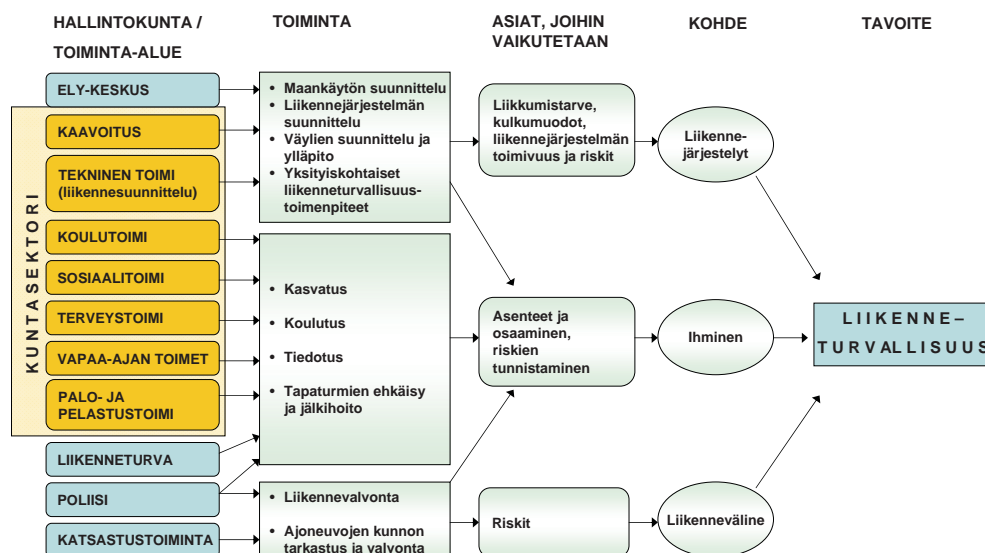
HALLINTOKUNTA / TOIMINTA-ALUE

TOIMINTA

ASIAT, JOIHIN VAIKUTETAAN

KOHDE

TAVOITE

ELY-KESKUS

KUNTASEKTORI

KAAVOITUS

TEKNINEN TOIMI (liikennesuunnittelu)

KOULUTOIMI

SOSIAALITOIMI

TERVEYSTOIMI

VAPAA-AJAN TOIMET

PALO- JA PELASTUSTOIMI

LIIKENNETURVA

POLIISI

KATSASTUSTOIMINTA

• Maankäytön suunnittelu
• Liikennejärjestelmän suunnittelu
• Väylien suunnittelu ja ylläpito
• Yksityiskohtaiset liikenneturvallisuustoimenpiteet

• Kasvatus
• Koulutus
• Tiedotus
• Tapaturmien ehkäisy ja jälkihoito

• Liikennevalvonta
• Ajoneuvojen kunnon tarkastus ja valvonta

Liikkumistarve, kulkumuodot, liikennejärjestelmän toimivuus ja riskit

Asenteet ja osaaminen, riskien tunnistaminen

Riskit

Liikennejärjestelyt

Ihminen

Liikenneväline

LIIKENNE– TURVALLISUUS